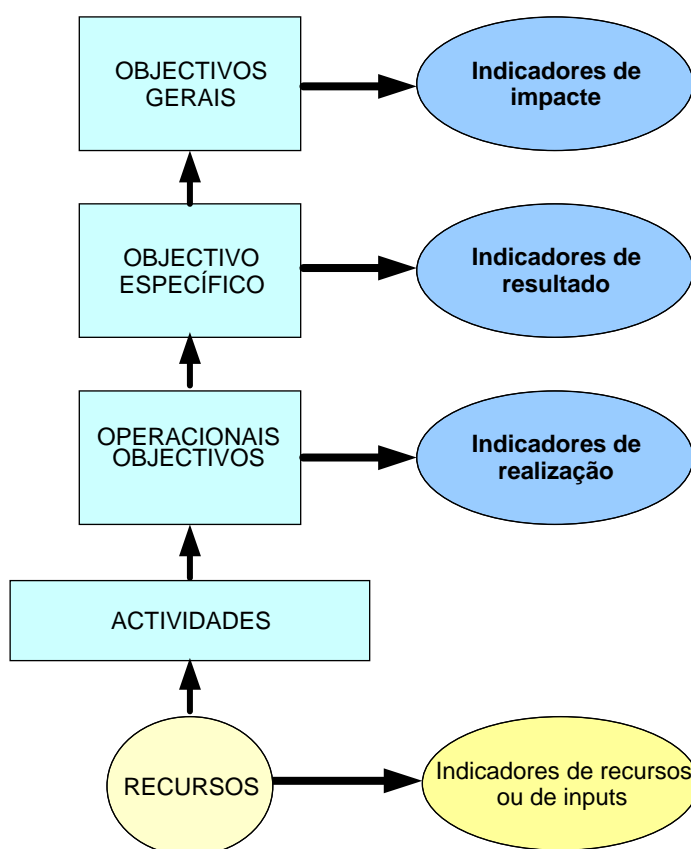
OBJECTIVOS GERAIS

Indicadores de impacte

OBJECTIVO ESPECÍFICO

Indicadores de resultado

OPERACIONAIS OBJECTIVOS

Indicadores de realização

ACTIVIDADES

RECURSOS

Indicadores de recursos ou de inputs